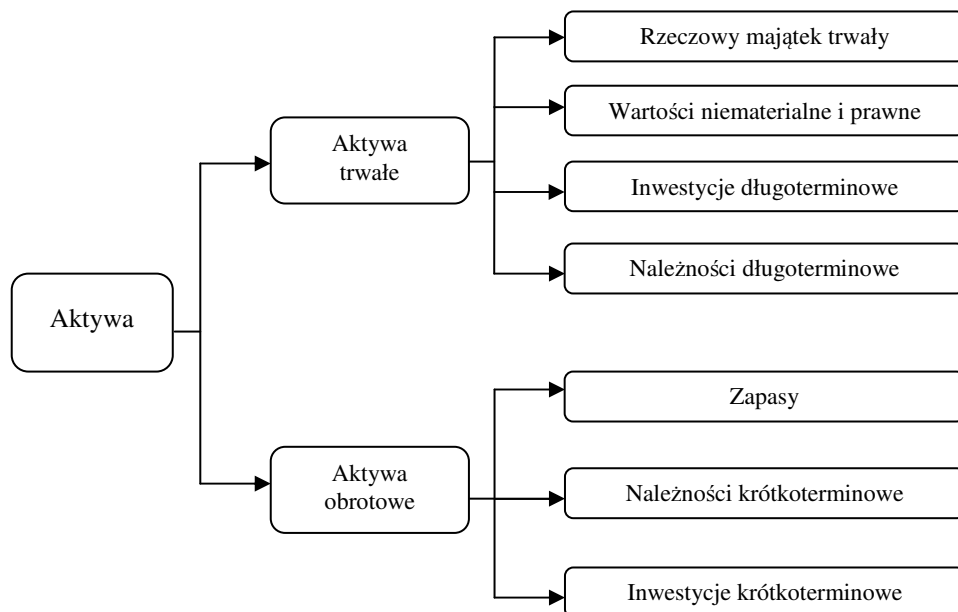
Aktywa

Aktywa trwałe

Rzeczowy majątek trwały

Wartości niematerialne i prawne

Inwestycje długoterminowe

Należności długoterminowe

Aktywa obrotowe

Zapasy

Należności krótkoterminowe

Inwestycje krótkoterminowe